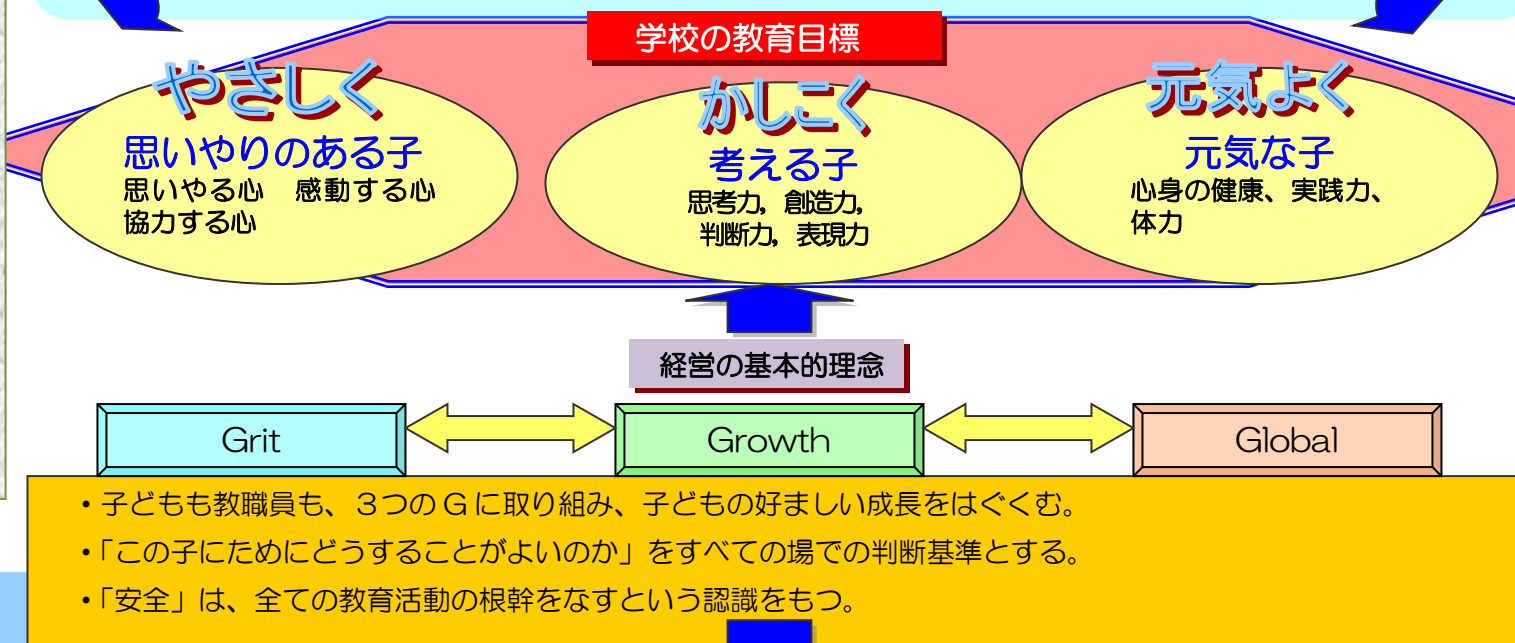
学校の教育目標

やさしく
思いやりのある子
思いやる心　感動する心
協力する心

かしこく
考える子
思考力，創造力，
判断力，表現力

元気よく
元気な子
心身の健康、実践力、
体力

経営の基本的理念

Grit

Growth

Global

・子どもも教職員も、３つのＧに取り組み、子どもの好ましい成長をはぐくむ。
・「この子にためにどうすることがよいのか」をすべての場での判断基準とする。
・「安全」は、全ての教育活動の根幹をなすという認識をもつ。